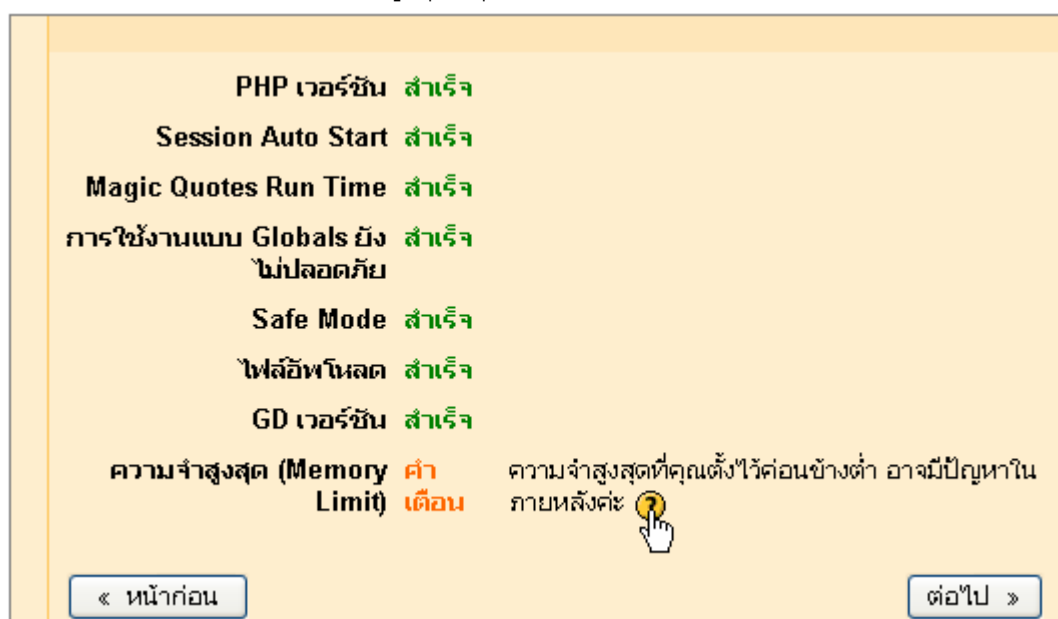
| | | |
|---|---|---|
| PHP เวอร์ชัน | สำเร็จ | |
| Session Auto Start | สำเร็จ | |
| Magic Quotes Run Time | สำเร็จ | |
| การใช้งานแบบ Globals ยังไม่ปลอดภัย | สำเร็จ | |
| Safe Mode | สำเร็จ | |
| ไฟล์อัพโหลด | สำเร็จ | |
| GD เวอร์ชัน | สำเร็จ | |
| ความจำสูงสุด (Memory Limit) | คำเตือน | ความจำสูงสุดที่คุณตั้งไว้ค่อนข้างต่ำ อาจมีปัญหาในภายหลังค่ะ ? |

« หน้าก่อน

ต่อไป »